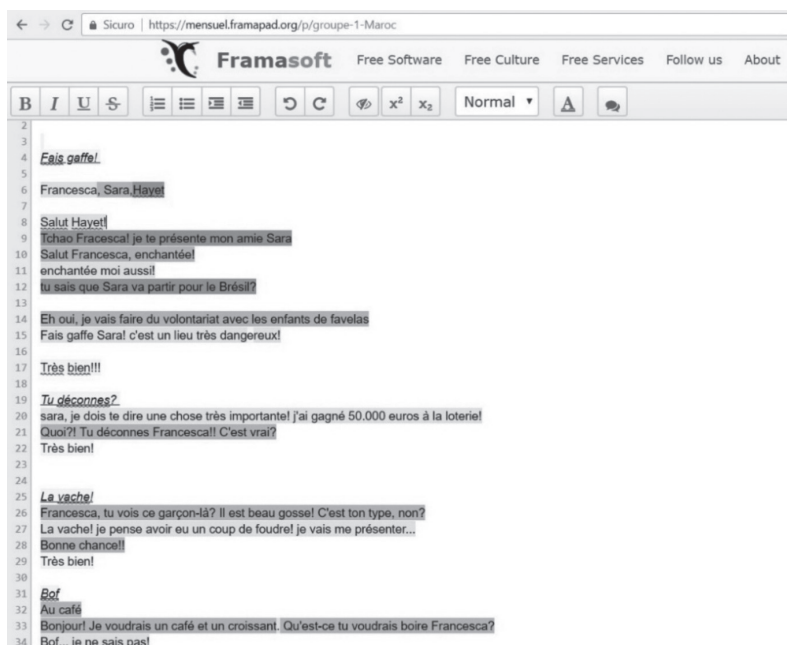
Sicuro | https://mensuel.framapad.org/p/groupe-1-Maroc

Framasoft Free Software Free Culture Free Services Follow us About

B I U S x² x₂ Normal ▾ A

2
3
4 Fais gaffe!
5
6 Francesca, Sara,Hayet
7
8 Salut Hayet!
9 Tchao Fracesca! je te présente mon amie Sara
10 Salut Francesca, enchantée!
11 enchantée moi aussi!
12 tu sais que Sara va partir pour le Brésil?
13
14 Eh oui, je vais faire du volontariat avec les enfants de favelas
15 Fais gaffe Sara! c'est un lieu très dangereux!
16
17 Très bien!!!
18
19 Tu déconnes?
20 sara, je dois te dire une chose très importante! j'ai gagné 50.000 euros à la loterie!
21 Quoi?! Tu déconnes Francesca!! C'est vrai?
22 Très bien!
23
24
25 La vache!
26 Francesca, tu vois ce garçon-là? Il est beau gosse! C'est ton type, non?
27 La vache! je pense avoir eu un coup de foudre! je vais me présenter...
28 Bonne chance!!
29 Très bien!
30
31 Bof
32 Au café
33 Bonjour! Je voudrais un café et un croissant. Qu'est-ce tu voudrais boire Francesca?
34 Bof... je ne sais pas!